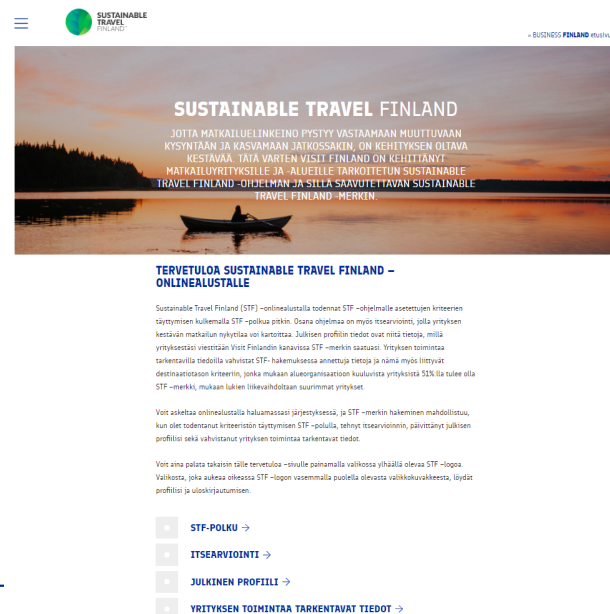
SUSTAINABLE TRAVEL FINLAND

» BUSINESS FINLAND etusivu

SUSTAINABLE TRAVEL FINLAND

JOTTA MATKAILUELINKEINO PYSTYY VASTAAMAAN MUUTTUVAAN KYSYNTÄÄN JA KASVAMAAN JATKOSSAKIN, ON KEHITYKSEN OLTAVA KESTÄVÄÄ. TÄTÄ VARTEN VISIT FINLAND ON KEHITTÄNYT MATKAILUYRITYKSILLE JA -ALUEILLE TARKOITETUN SUSTAINABLE TRAVEL FINLAND -OHJELMAN JA SILLÄ SAAVUTETTAVAN SUSTAINABLE TRAVEL FINLAND -MERKIN.

TERVETULOA SUSTAINABLE TRAVEL FINLAND – ONLINEALUSTALLE

Sustainable Travel Finland (STF) –onlinealustalla todennat STF –ohjelmalle asetettujen kriteerien täyttymisen kulkemalla STF –polkua pitkin. Osana ohjelmaa on myös itsearviointi, jolla yrityksen kestävän matkailun nykytilaa voi kartoittaa. Julkisen profiilin tiedot ovat niitä tietoja, millä yrityksestäsi viestitään Visit Finlandin kanavissa STF –merkin saatuasi. Yrityksen toimintaa tarkentavilla tiedoilla vahvistat STF- hakemuksessa annettuja tietoja ja nämä myös liittyvät destinaatiotason kriteeriin, jonka mukaan alueorganisaatioon kuuluvista yrityksistä 51%:lla tulee olla STF –merkki, mukaan lukien liikevaihdoltaan suurimmat yritykset.

Voit asketlaa onlinealustalla haluamassasi järjestyksessä, ja STF –merkin hakeminen mahdollistuu, kun olet todentanut kriteeristön täyttymisen STF –polulla, tehnyt itsearvioinnin, päivittänyt julkisen profiilisi sekä vahvistanut yrityksen toimintaa tarkentavat tiedot.

Voit aina palata takaisin tälle tervetuloa –sivulle painamalla valikossa ylhäällä olevaa STF –logoa. Valikosta, joka aukeaa oikeassa STF –logon vasemmalla puolella olevasta valikkokuvakkeesta, löydät profiilisi ja uloskirjautumisen.

STF-POLKU →

ITSEARVIOINTI →

JULKINEN PROFIILI →

YRITYKSEN TOIMINTAA TARKENTAVAT TIEDOT →